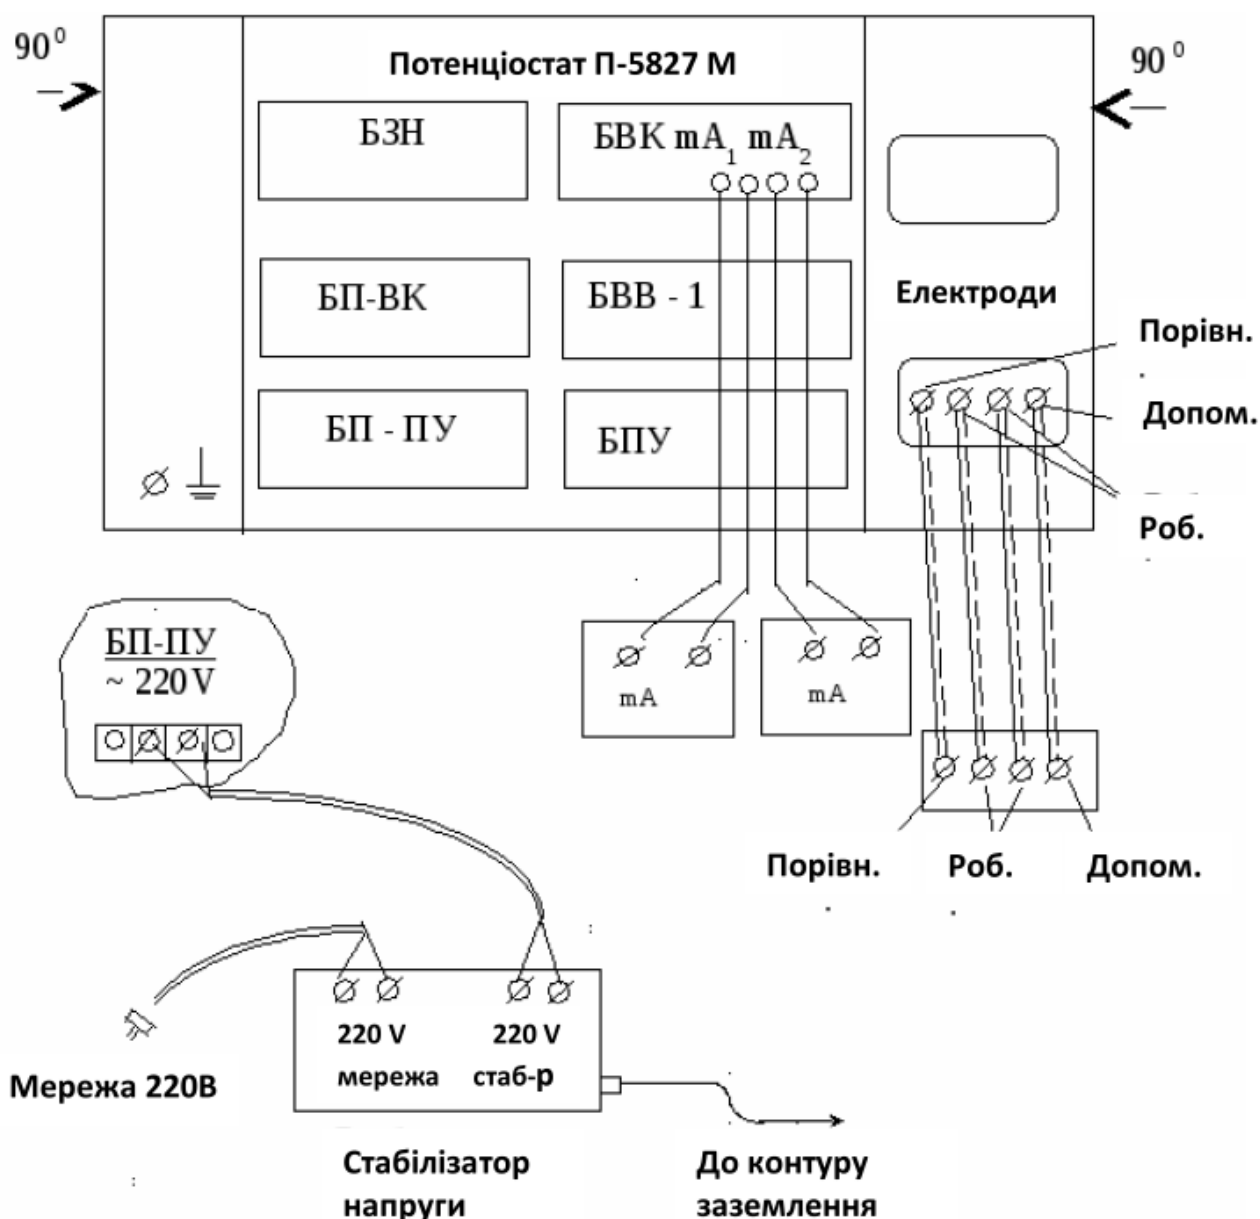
$90^0$

Потенціостат П-5827 М

$90^0$

БЗН

БВК $mA_1$ $mA_2$

БП-ВК

БВВ - 1

Електроди

Порівн.

БП - ПУ

БПУ

Допом.

Роб.

БП-ПУ
~ 220 V

mA

mA

Порівн.

Роб.

Допом.

220 V
мережа

220 V
стаб-р

Мережа 220В

Стабілізатор напруги

До контуру заземлення